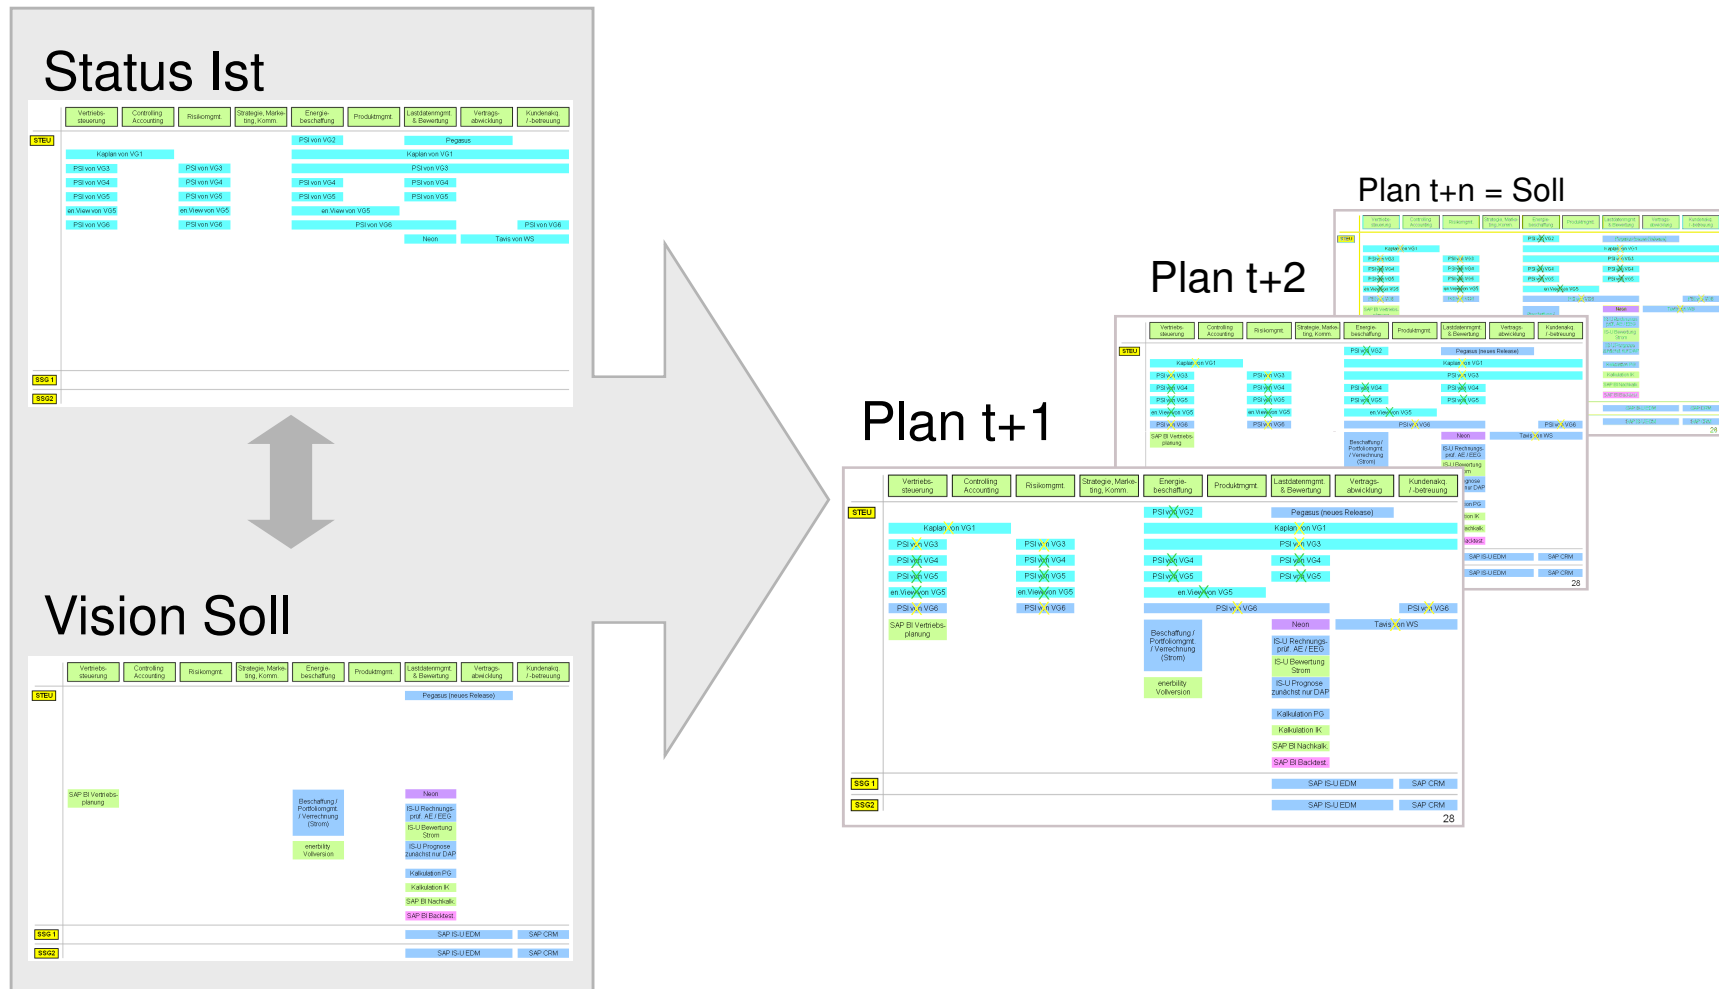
Status Ist

| Vertriebs-steuerung | Controlling Accounting | Risikomgmt. | Strategie, Marketing, Komm. | Energie-beschaffung | Produktmgmt. | Lastdatenmgmt. & Bewertung | Vertrags-abwicklung | Kundenakq. / -betreuung |
|---|---|---|---|---|---|---|---|---|

STEU
PSI von VG2
Pegasus
Kaplan von VG1
Kaplan von VG1
PSI von VG3
PSI von VG3
PSI von VG3
PSI von VG4
PSI von VG4
PSI von VG4
PSI von VG4
PSI von VG5
PSI von VG5
PSI von VG5
PSI von VG5
en.View von VG5
en.View von VG5
en.View von VG5
PSI von VG6
PSI von VG6
PSI von VG6
PSI von VG6
Neon
Tavis von WS
SSG 1
SSG2

Vision Soll

| Vertriebs-steuerung | Controlling Accounting | Risikomgmt. | Strategie, Marketing, Komm. | Energie-beschaffung | Produktmgmt. | Lastdatenmgmt. & Bewertung | Vertrags-abwicklung | Kundenakq. / -betreuung |
|---|---|---|---|---|---|---|---|---|

STEU
Pegasus (neues Release)
SAP BI Vertriebs-planung
Beschaffung / Portfoliomgmt. / Verrechnung (Strom)
enerbility Vollversion
Neon
IS-U Rechnungs-prüf. AE / EEG
IS-U Bewertung Strom
IS-U Prognose zunächst nur DAP
Kalkulation PG
Kalkulation IK
SAP BI Nachkalk.
SAP BI Backtest
SSG 1
SAP IS-U EDM
SAP CRM
SSG2
SAP IS-U EDM
SAP CRM

Plan t+n = Soll

Plan t+2

Plan t+1

| Vertriebs-steuerung | Controlling Accounting | Risikomgmt. | Strategie, Marketing, Komm. | Energie-beschaffung | Produktmgmt. | Lastdatenmgmt. & Bewertung | Vertrags-abwicklung | Kundenakq. / -betreuung |
|---|---|---|---|---|---|---|---|---|

STEU
PSI von VG2
Pegasus (neues Release)
Kaplan von VG1
Kaplan von VG1
PSI von VG3
PSI von VG3
PSI von VG3
PSI von VG4
PSI von VG4
PSI von VG4
PSI von VG4
PSI von VG5
PSI von VG5
PSI von VG5
PSI von VG5
en.View von VG5
en.View von VG5
en.View von VG5
PSI von VG6
PSI von VG6
PSI von VG6
PSI von VG6
SAP BI Vertriebs-planung
Neon
Tavis von WS
Beschaffung / Portfoliomgmt. / Verrechnung (Strom)
IS-U Rechnungs-prüf. AE / EEG
IS-U Bewertung Strom
enerbility Vollversion
IS-U Prognose zunächst nur DAP
Kalkulation PG
Kalkulation IK
SAP BI Nachkalk.
SAP BI Backtest
SSG 1
SAP IS-U EDM
SAP CRM
SSG2
SAP IS-U EDM
SAP CRM
28